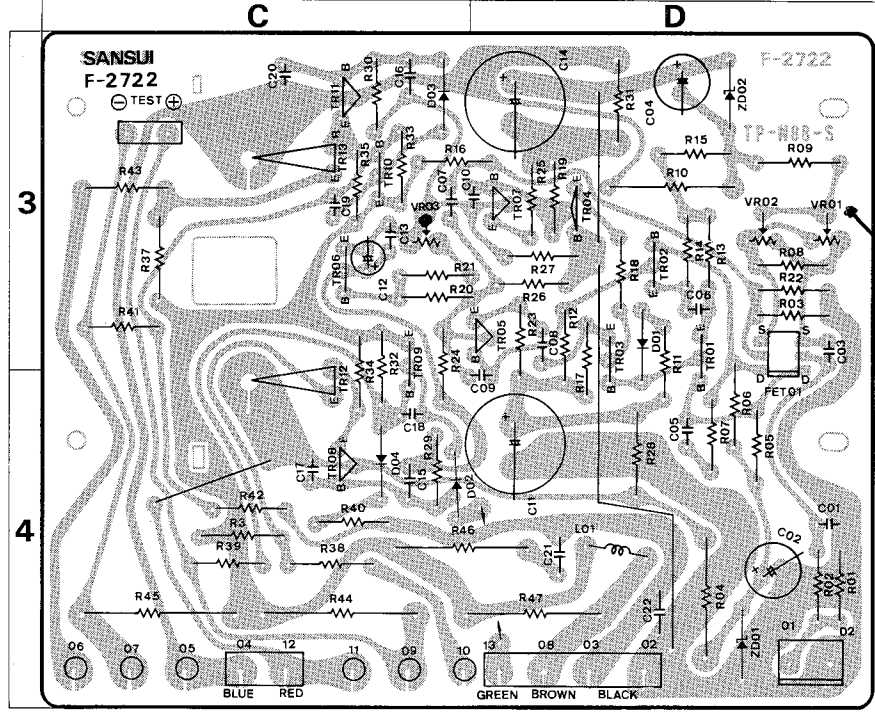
C
D
3
4
SANSUI
F-2722
⊖ TEST ⊕
F-2722
TP-N8B-S
C20
TR11
B
R30
C16
D03
C14
C04
ZD02
R31
R15
R09
R13
TR13
R35
R33
R16
R25
R19
R10
R43
C19
TR10
C07
C10
TR07
TR04
VR02
VR01
VR03
B
E
C13
TR06
C12
R21
R20
R27
R26
R18
TR02
R14
R13
R08
R22
R03
R37
R41
R34
R32
TR09
R24
TR05
R23
C08
R12
TR03
D01
C06
TR01
R11
S
S
C03
FET01
D
D
TR12
C09
R17
R96
R07
R05
C18
C05
C17
TR08
D04
C15
R29
D02
C11
R28
R42
R3
R40
R46
C01
C21
L01
C02
R39
R38
R45
R44
R47
C22
R04
R02
R01
ZD01
06
07
05
04
12
11
09
10
13
08
03
02
01
D2
BLUE
RED
GREEN
BROWN
BLACK